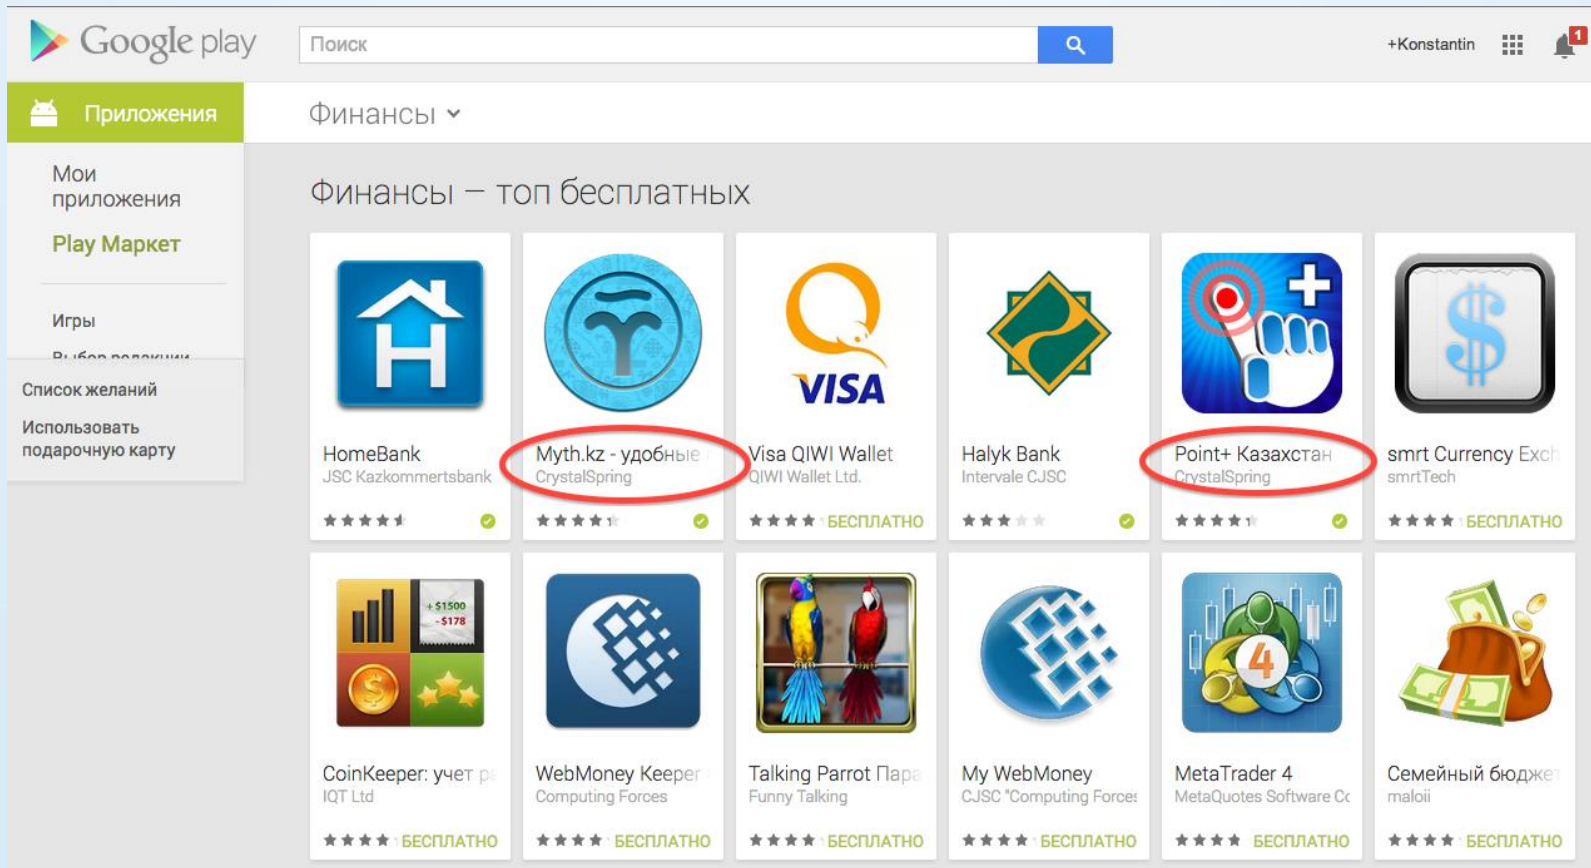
Google play

Поиск

+Konstantin

1

Приложения

Финансы

Мои приложения

Play Маркет

Игры

Выбор редакции

Список желаний

Использовать подарочную карту

Финансы – топ бесплатных

HomeBank
JSC Kazkommertsbank

Myth.kz - удобные
CrystalSpring

Visa QIWI Wallet
QIWI Wallet Ltd.
БЕСПЛАТНО

Halyk Bank
Intervale CJSC

Point+ Казахстан
CrystalSpring

smrt Currency Exch
smrtTech
БЕСПЛАТНО

CoinKeeper: учет р
IQT Ltd
БЕСПЛАТНО

WebMoney Keeper
Computing Forces
БЕСПЛАТНО

Talking Parrot Пара
Funny Talking
БЕСПЛАТНО

My WebMoney
CJSC "Computing Forces
БЕСПЛАТНО

MetaTrader 4
MetaQuotes Software Co
БЕСПЛАТНО

Семейный бюдже
maloii
БЕСПЛАТНО

+ $1500
- $178

VISA

4